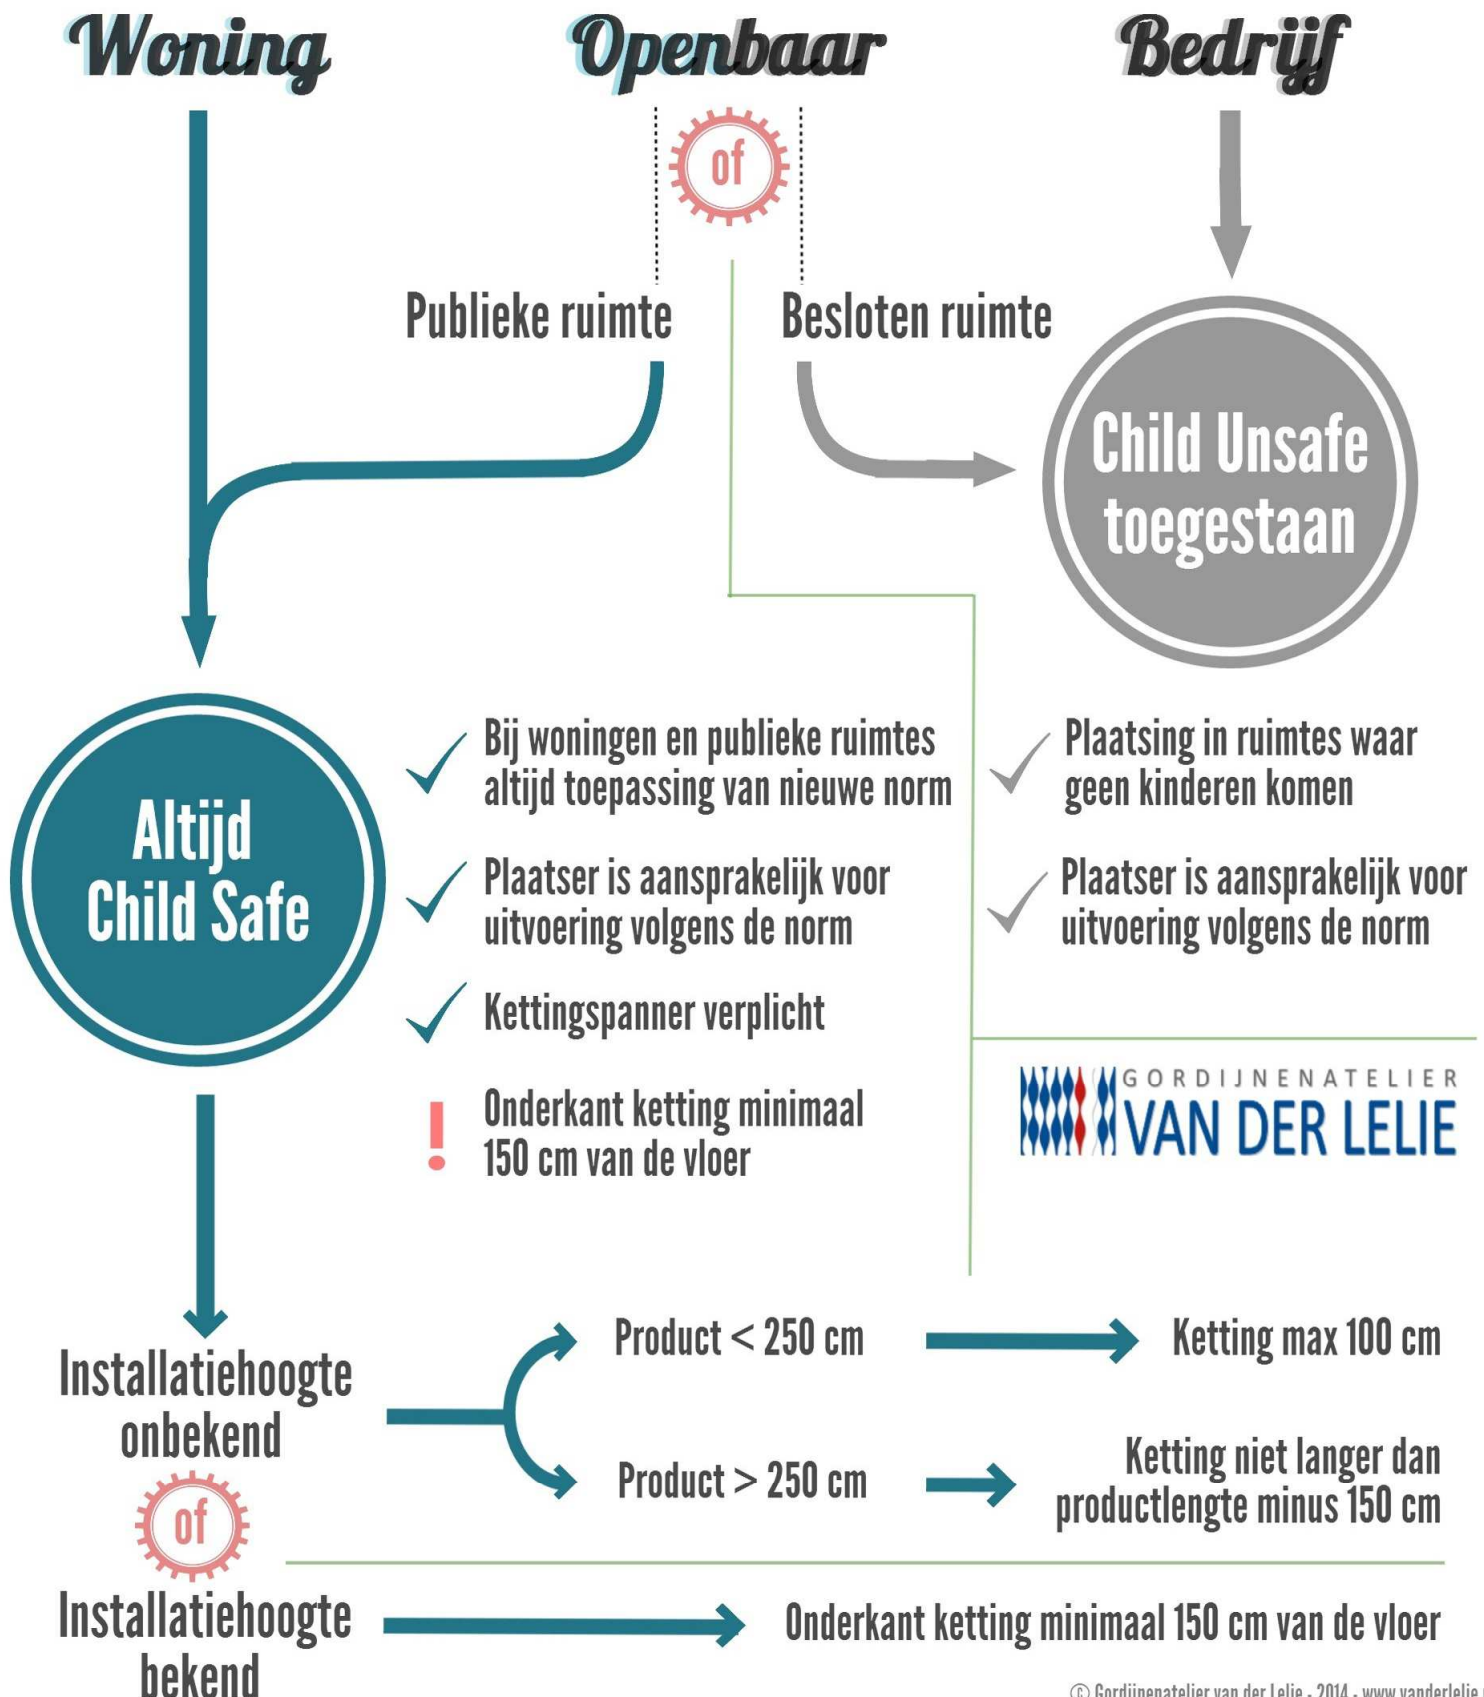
Woning

Openbaar

Bedrijf

of

Publieke ruimte

Besloten ruimte

Child Unsafe toegestaan

Altijd Child Safe

Bij woningen en publieke ruimtes altijd toepassing van nieuwe norm

Plaatser is aansprakelijk voor uitvoering volgens de norm

Kettingspanner verplicht

!

Onderkant ketting minimaal 150 cm van de vloer

Plaatsing in ruimtes waar geen kinderen komen

Plaatser is aansprakelijk voor uitvoering volgens de norm

GORDIJNENATELIER VAN DER LELIE

Installatiehoogte onbekend

of

Installatiehoogte bekend

Product < 250 cm

Ketting max 100 cm

Product > 250 cm

Ketting niet langer dan productlengte minus 150 cm

Onderkant ketting minimaal 150 cm van de vloer

© Gordijnenatelier van der Lelie - 2014 - www.vanderlelie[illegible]